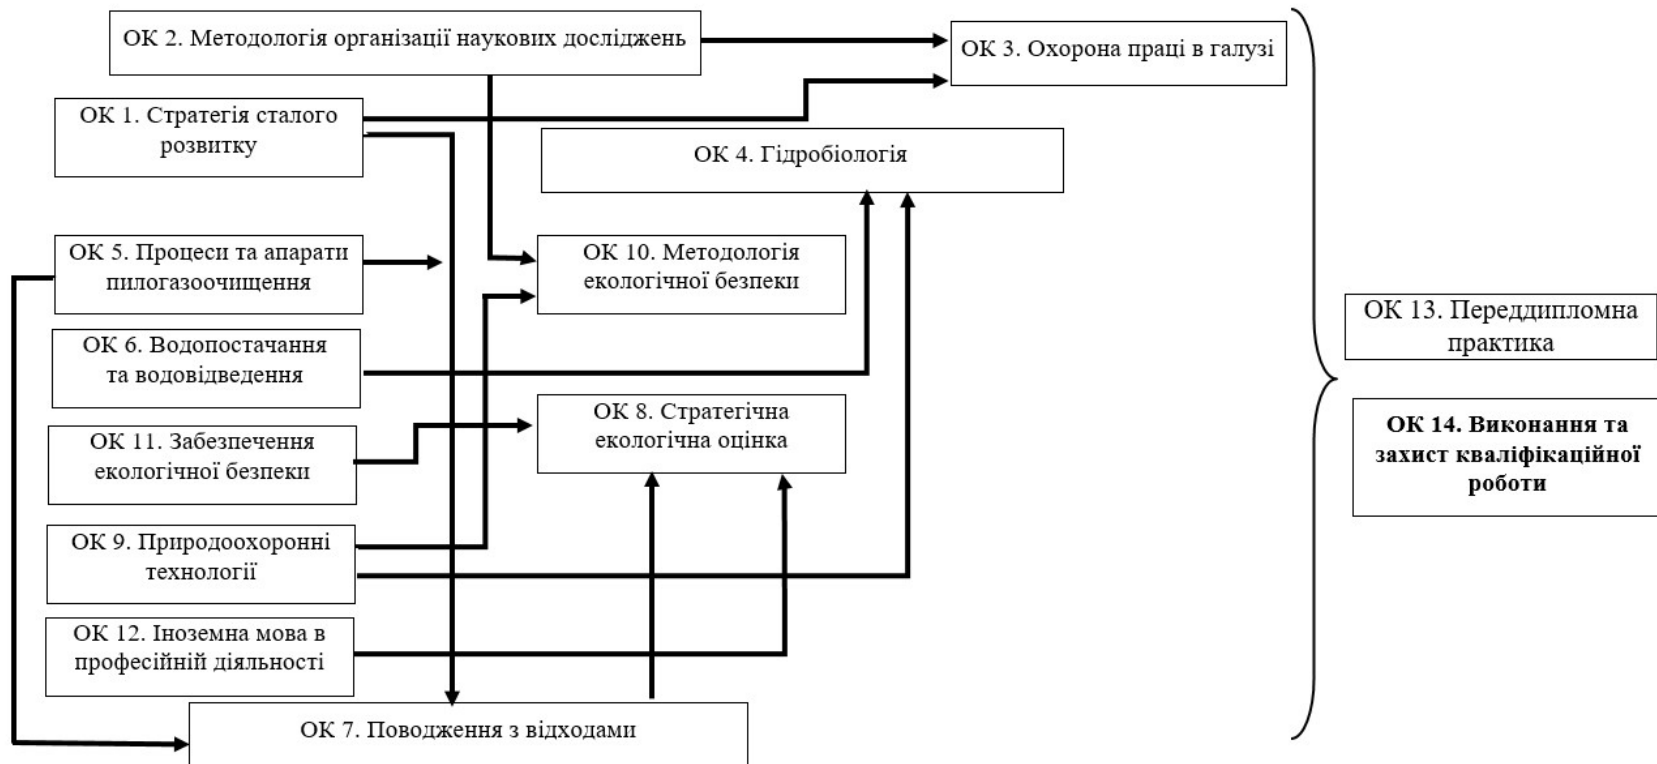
ОК 2. Методологія організації наукових досліджень

ОК 3. Охорона праці в галузі

ОК 1. Стратегія сталого розвитку

ОК 4. Гідробіологія

ОК 5. Процеси та апарати пилогазоочищення

ОК 10. Методологія екологічної безпеки

ОК 6. Водопостачання та водовідведення

ОК 13. Переддипломна практика

ОК 8. Стратегічна екологічна оцінка

ОК 11. Забезпечення екологічної безпеки

**ОК 14. Виконання та захист кваліфікаційної роботи**

ОК 9. Природоохоронні технології

ОК 12. Іноземна мова в професійній діяльності

ОК 7. Поводження з відходами